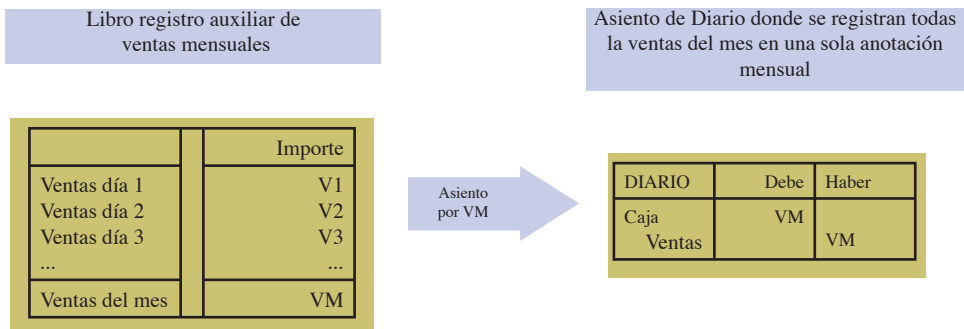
Libro registro auxiliar de ventas mensuales

Asiento de Diario donde se registran todas la ventas del mes en una sola anotación mensual

| | | Importe |
|---|---|---|
| Ventas día 1<br>Ventas día 2<br>Ventas día 3<br>... | | V1<br>V2<br>V3<br>... |
| Ventas del mes | | VM |

Asiento por VM

| DIARIO | Debe | Haber |
|---|---|---|
| Caja<br>Ventas | VM | <br>VM |